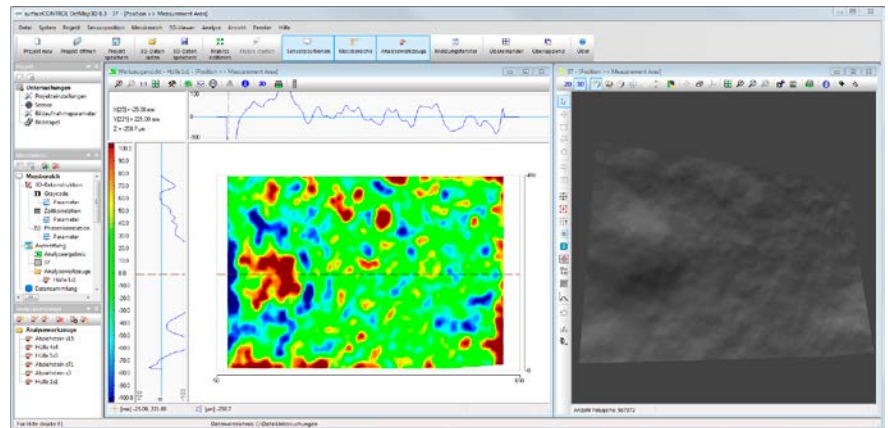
surfaceCONTROL DefMap3D 6.3 - 37 - [Position >> Measurement Area]

Datei System Projekt Sensorposition Messbereich 3D-Messen Analyse Ansicht Fenster Hilfe

Projekt neu Projekt öffnen Projekt speichern 3D-Daten laden 3D-Daten speichern Analyse starten Analyse starten Sensorposition Messbereich Analysewerkzeuge Bildaufnahme Übereinander Überlappend Über

Projekt

Untersuchungen
Projekteinstellungen
Sensor
Bildaufnahmeparameter
Bildexport

Messtechnik
3D-Rekonstruktion
Graycode
Parameter
Zeilenkorrelation
Parameter
Phasenkorrelation
Parameter
Auswertung
Analyseergebnis
37
Analysewerkzeuge
Hülle 1x1
Datensammlung

Analysewerkzeuge
Abgehoben d5
Hülle 4x4
Hülle 5x5
Abgehoben d1
Abgehoben d3
Hülle 1x1

Werkzeugansicht - Hülle 1x1 - [Position >> Measurement Area]

X[25] = 25.00 mm
Y[25] = 225.00 mm
Z = -258.7 µm

100.0
90.0
80.0
70.0
60.0
50.0
40.0
30.0
20.0
10.0
0.0
-10.0
-20.0
-30.0
-40.0
-50.0
-60.0
-70.0
-80.0
-90.0
-100.0

[mm] -25.00, 225.00 [µm] -258.7

37 - [Position >> Measurement Area]

Anzahl Fehlpunkte: 967372

Für Hilfe drücke F1 Datenverzeichnis: C:\Dateiablage\Untersuchungen